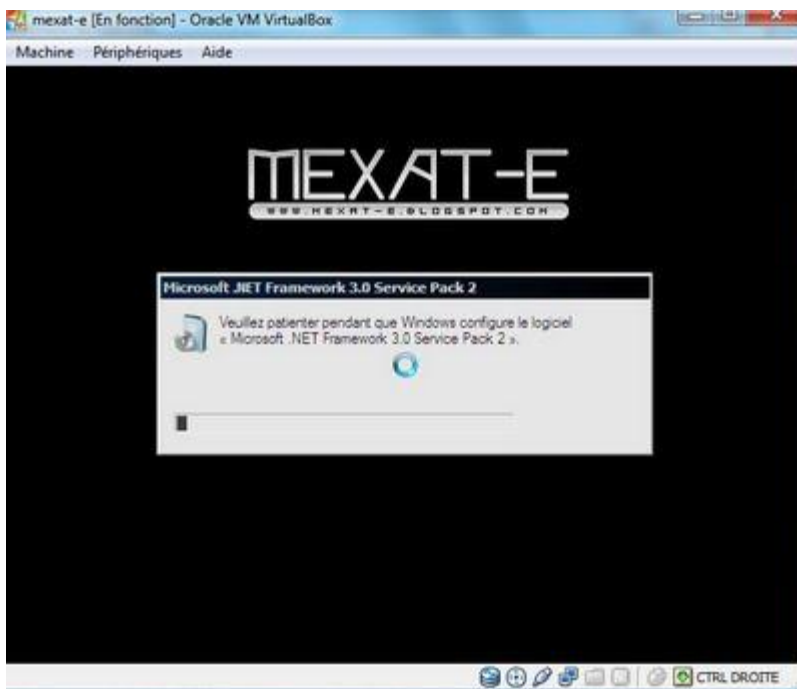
mexat-e [En fonction] - Oracle VM VirtualBox

Machine Périphériques Aide

MEXAT-E

WWW.MEXAT-E.BLOGSPOT.COM

Microsoft .NET Framework 3.0 Service Pack 2

Veuillez patienter pendant que Windows configure le logiciel « Microsoft .NET Framework 3.0 Service Pack 2 ».

CTRL DROITE